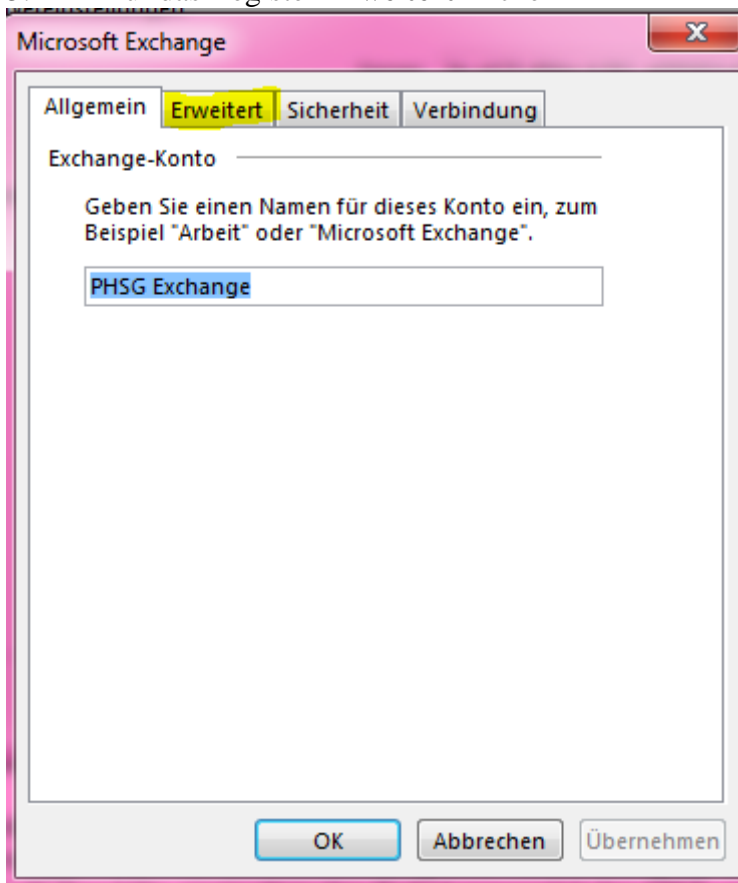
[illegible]

Microsoft Exchange

Allgemein
Erweitert
Sicherheit
Verbindung

Exchange-Konto

Geben Sie einen Namen für dieses Konto ein, zum Beispiel "Arbeit" oder "Microsoft Exchange".

PHSG Exchange

OK
Abbrechen
Übernehmen